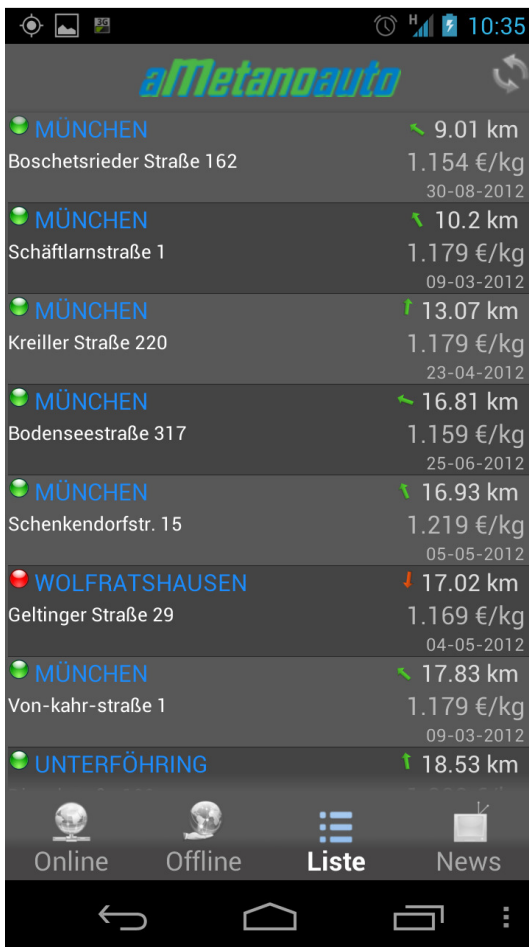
H 10:35

aMetanoauto

MÜNCHEN 9.01 km
Boschetsrieder Straße 162 1.154 €/kg
30-08-2012

MÜNCHEN 10.2 km
Schäftlarnstraße 1 1.179 €/kg
09-03-2012

MÜNCHEN 13.07 km
Kreiller Straße 220 1.179 €/kg
23-04-2012

MÜNCHEN 16.81 km
Bodenseestraße 317 1.159 €/kg
25-06-2012

MÜNCHEN 16.93 km
Schenkendorfstr. 15 1.219 €/kg
05-05-2012

WOLFRATSHAUSEN 17.02 km
Geltinger Straße 29 1.169 €/kg
04-05-2012

MÜNCHEN 17.83 km
Von-kahr-straße 1 1.179 €/kg
09-03-2012

UNTERFÖHRING 18.53 km
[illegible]

Online Offline Liste News